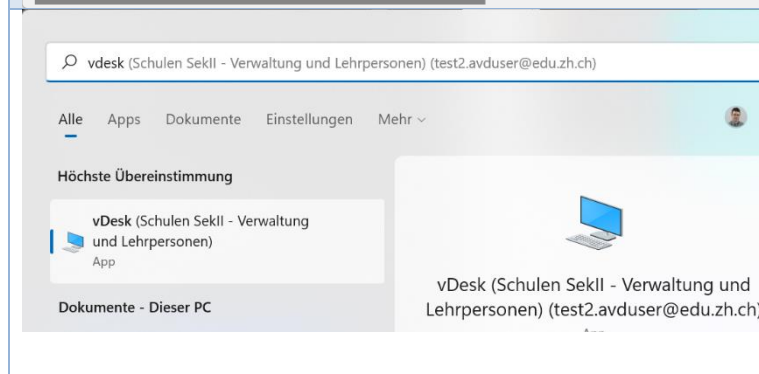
vdesk (Schulen SekII - Verwaltung und Lehrpersonen) (test2.avduser@edu.zh.ch)

Alle Apps Dokumente Einstellungen Mehr

Höchste Übereinstimmung

vDesk (Schulen SekII - Verwaltung und Lehrpersonen)
App

Dokumente - Dieser PC

vDesk (Schulen SekII - Verwaltung und Lehrpersonen) (test2.avduser@edu.zh.ch)
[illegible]